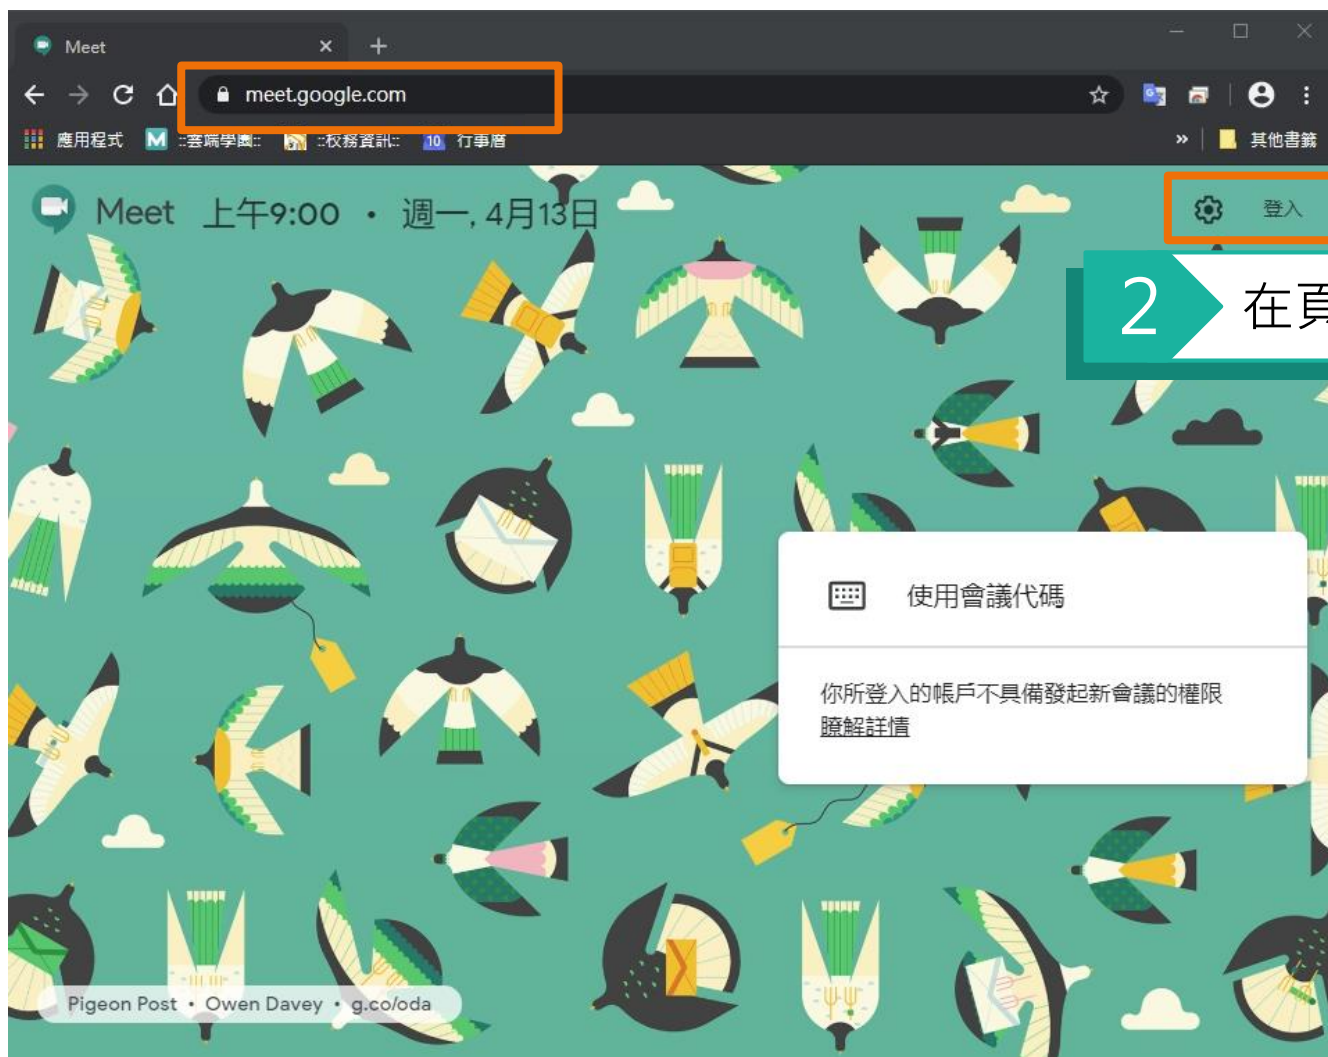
Meet

meet.google.com

應用程式 ::雲端學園:: ::校務資訊:: 行事曆 » 其他書籤

Meet 上午9:00 • 週一, 4月13日

登入

2 在頁

使用會議代碼

你所登入的帳戶不具備發起新會議的權限
瞭解詳情

Pigeon Post • Owen Davey • g.co/oda